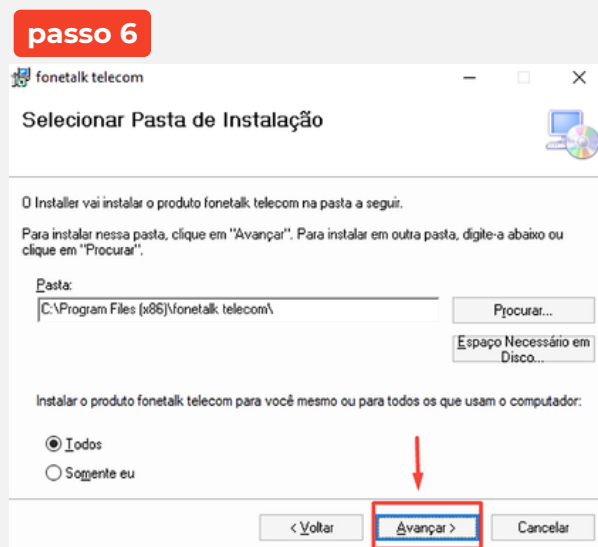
passo 6

fonetalk telecom

Selecionar Pasta de Instalação

O Installer vai instalar o produto fonetalk telecom na pasta a seguir.

Para instalar nessa pasta, clique em "Avançar". Para instalar em outra pasta, digite-a abaixo ou clique em "Procurar".

Pasta:

C:\Program Files (x86)\fonetalk telecom\

Procurar...

Espaço Necessário em Disco...

Instalar o produto fonetalk telecom para você mesmo ou para todos os que usam o computador:

Todos

Somente eu

< Voltar

Avançar >

Cancelar